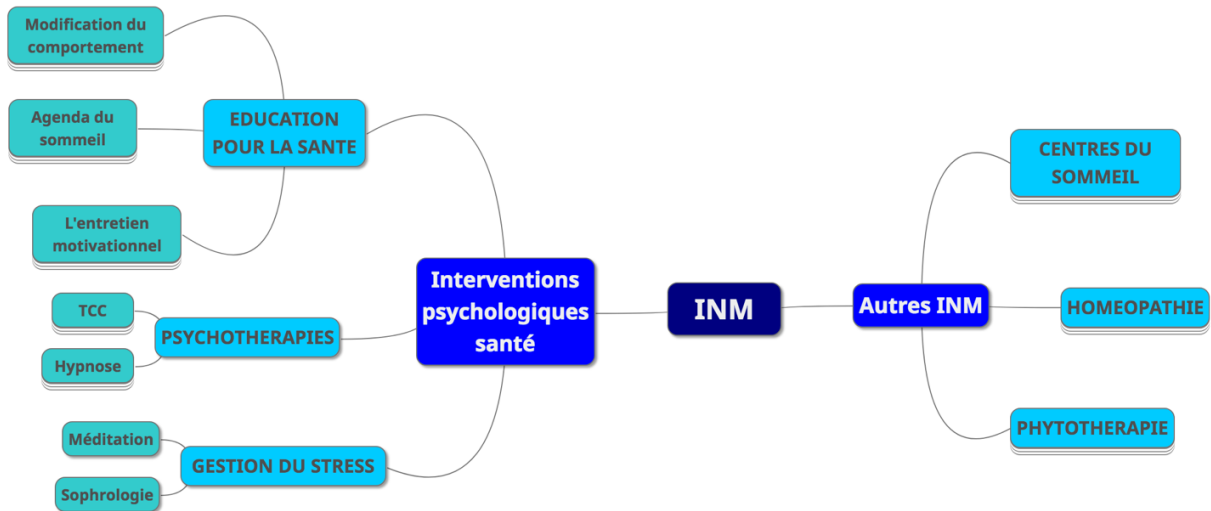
INM

Interventions psychologiques santé

EDUCATION POUR LA SANTE

Modification du comportement

Agenda du sommeil

L'entretien motivationnel

PSYCHOTHERAPIES

TCC

Hypnose

GESTION DU STRESS

Méditation

Sophrologie

Autres INM

CENTRES DU SOMMEIL

HOMEOPATHIE

PHYTOTHERAPIE